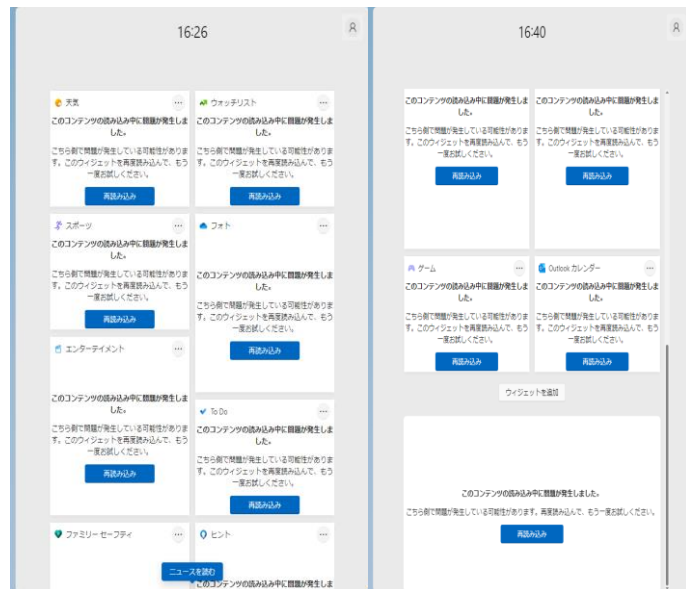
16:26

天気

このコンテンツの読み込み中に問題が発生しました。

こちら側で問題が発生している可能性があります。このウィジェットを再度読み込んで、もう一度お試しください。

再読み込み

ウォッチリスト

このコンテンツの読み込み中に問題が発生しました。

こちら側で問題が発生している可能性があります。このウィジェットを再度読み込んで、もう一度お試しください。

再読み込み

スポーツ

このコンテンツの読み込み中に問題が発生しました。

こちら側で問題が発生している可能性があります。このウィジェットを再度読み込んで、もう一度お試しください。

再読み込み

フォト

このコンテンツの読み込み中に問題が発生しました。

こちら側で問題が発生している可能性があります。このウィジェットを再度読み込んで、もう一度お試しください。

再読み込み

エンターテイメント

このコンテンツの読み込み中に問題が発生しました。

こちら側で問題が発生している可能性があります。このウィジェットを再度読み込んで、もう一度お試しください。

再読み込み

To Do

このコンテンツの読み込み中に問題が発生しました。

こちら側で問題が発生している可能性があります。このウィジェットを再度読み込んで、もう一度お試しください。

再読み込み

ファミリー セーフティ

ヒント

このコンテンツの読み込み中に問題が発生しま

ニュースを読む

16:40

このコンテンツの読み込み中に問題が発生しました。

こちら側で問題が発生している可能性があります。このウィジェットを再度読み込んで、もう一度お試しください。

再読み込み

このコンテンツの読み込み中に問題が発生しました。

こちら側で問題が発生している可能性があります。このウィジェットを再度読み込んで、もう一度お試しください。

再読み込み

ゲーム

このコンテンツの読み込み中に問題が発生しました。

こちら側で問題が発生している可能性があります。このウィジェットを再度読み込んで、もう一度お試しください。

再読み込み

Outlook カレンダー

このコンテンツの読み込み中に問題が発生しました。

こちら側で問題が発生している可能性があります。このウィジェットを再度読み込んで、もう一度お試しください。

再読み込み

ウィジェットを追加

このコンテンツの読み込み中に問題が発生しました。

こちら側で問題が発生している可能性があります。再度読み込んで、もう一度お試しください。

再読み込み